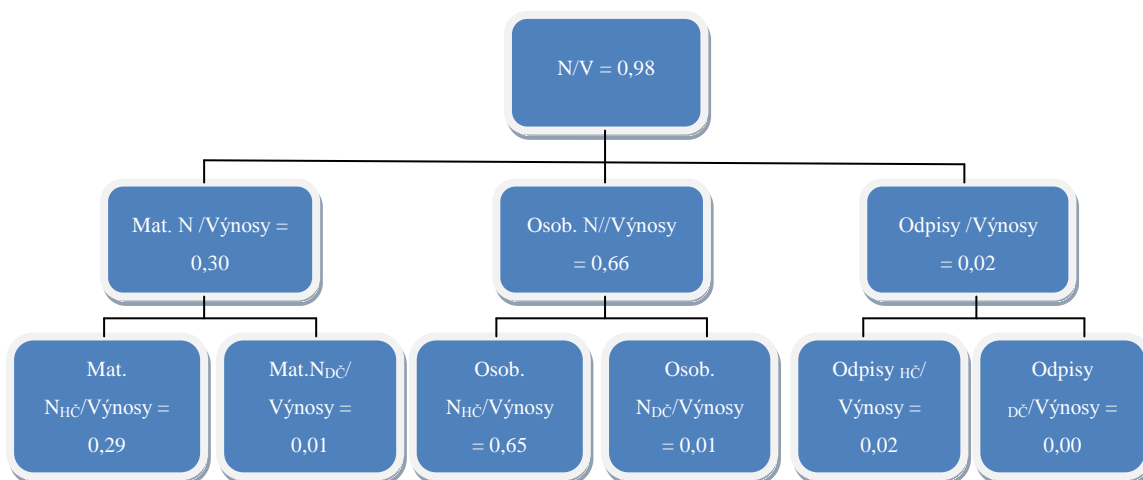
N/V = 0,98

Mat. N /Výnosy = 0,30

Osob. N//Výnosy = 0,66

Odpisy /Výnosy = 0,02

Mat. $N_{HČ}$/Výnosy = 0,29

Mat.$N_{DČ}$/ Výnosy = 0,01

Osob. $N_{HČ}$/Výnosy = 0,65

Osob. $N_{DČ}$/Výnosy = 0,01

Odpisy $_{HČ}$/ Výnosy = 0,02

Odpisy $_{DČ}$/Výnosy = 0,00